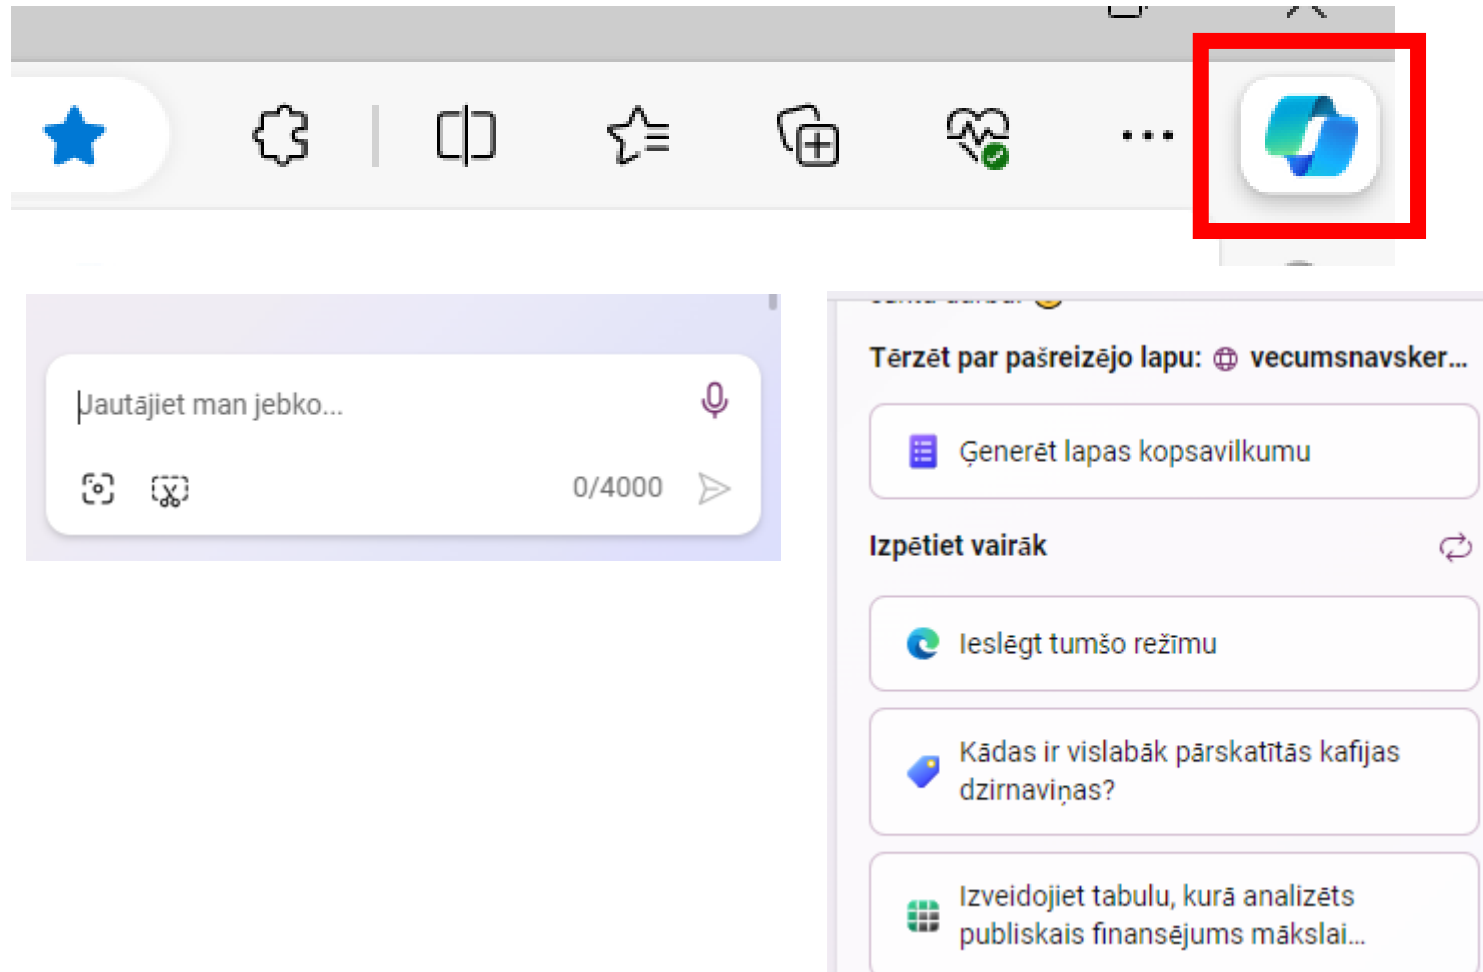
Jautājiet man jebko...

0/4000

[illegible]

Tērzēt par pašreizējo lapu: vecumsnavsker...

Ģenerēt lapas kopsavilkumu

Izpētiet vairāk

Ieslēgt tumšo režīmu

Kādas ir vislabāk pārskatītās kafijas dzirnaviņas?

Izveidojiet tabulu, kurā analizēts publiskais finansējums mākslai...